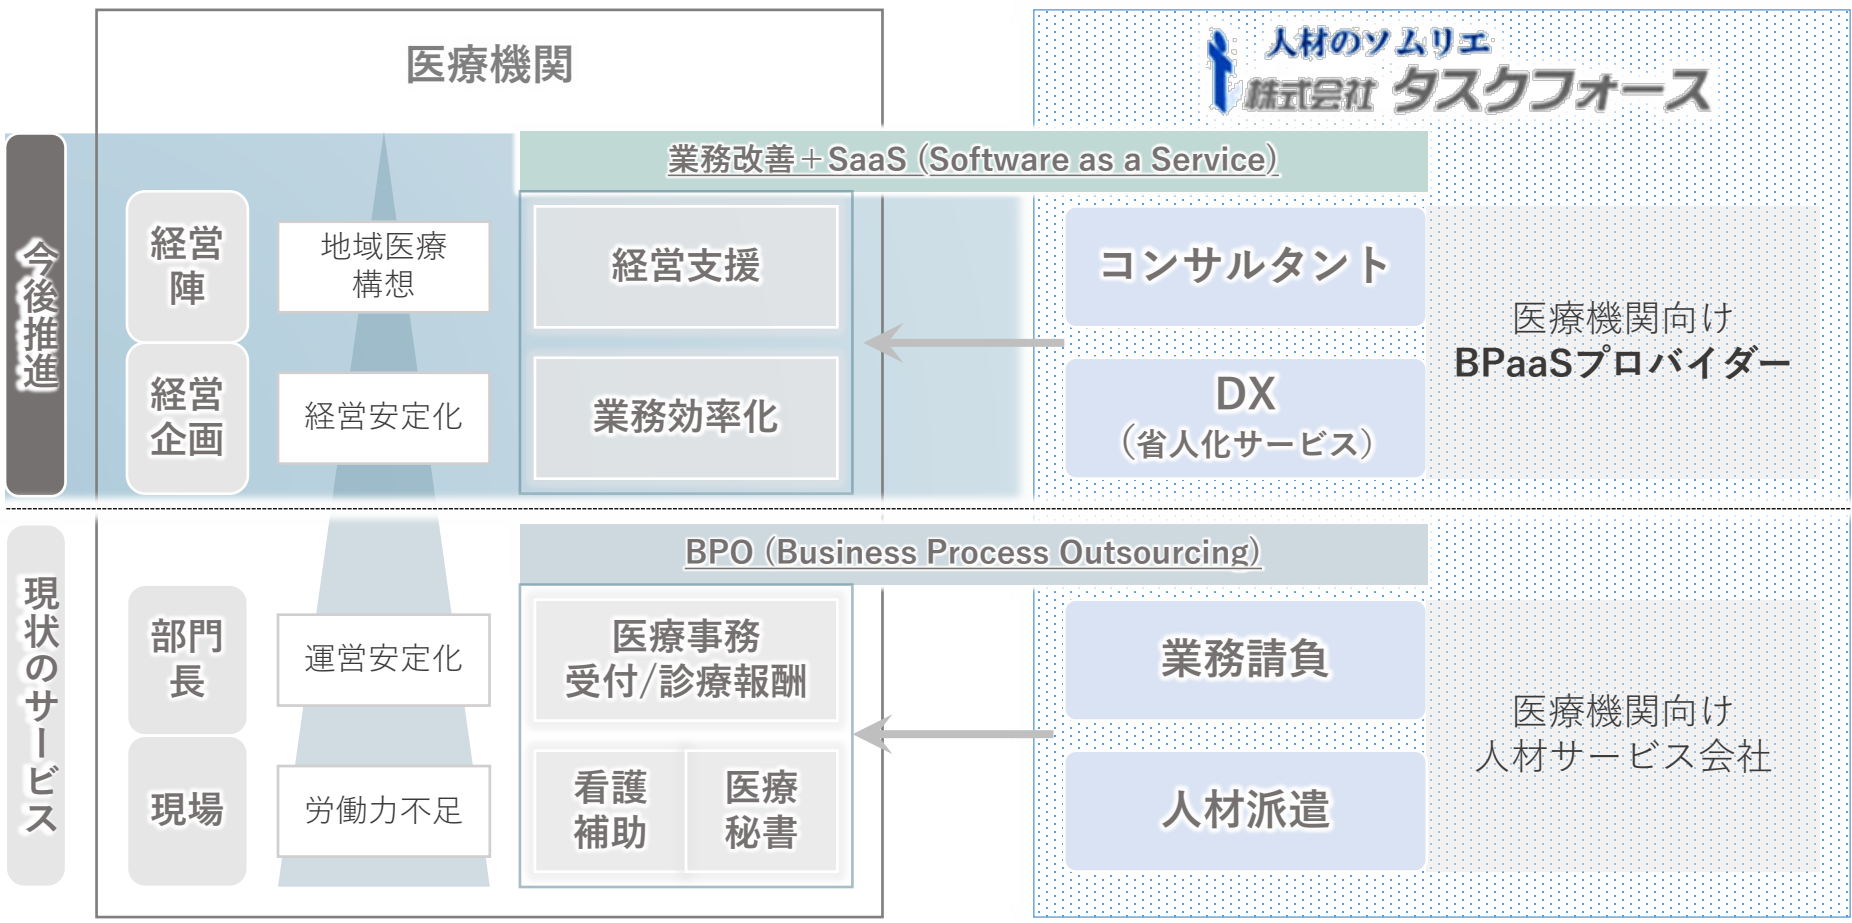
医療機関

人材のソムリエ
株式会社 タスクフォース

今後推進

業務改善＋SaaS（Software as a Service）

経営陣

地域医療構想

経営企画

経営安定化

経営支援

業務効率化

コンサルタント

DX
（省人化サービス）

医療機関向け
BPaaSプロバイダー

現状のサービス

BPO（Business Process Outsourcing）

部門長

運営安定化

現場

労働力不足

医療事務
受付/診療報酬

看護補助

医療秘書

業務請負

人材派遣

医療機関向け
人材サービス会社